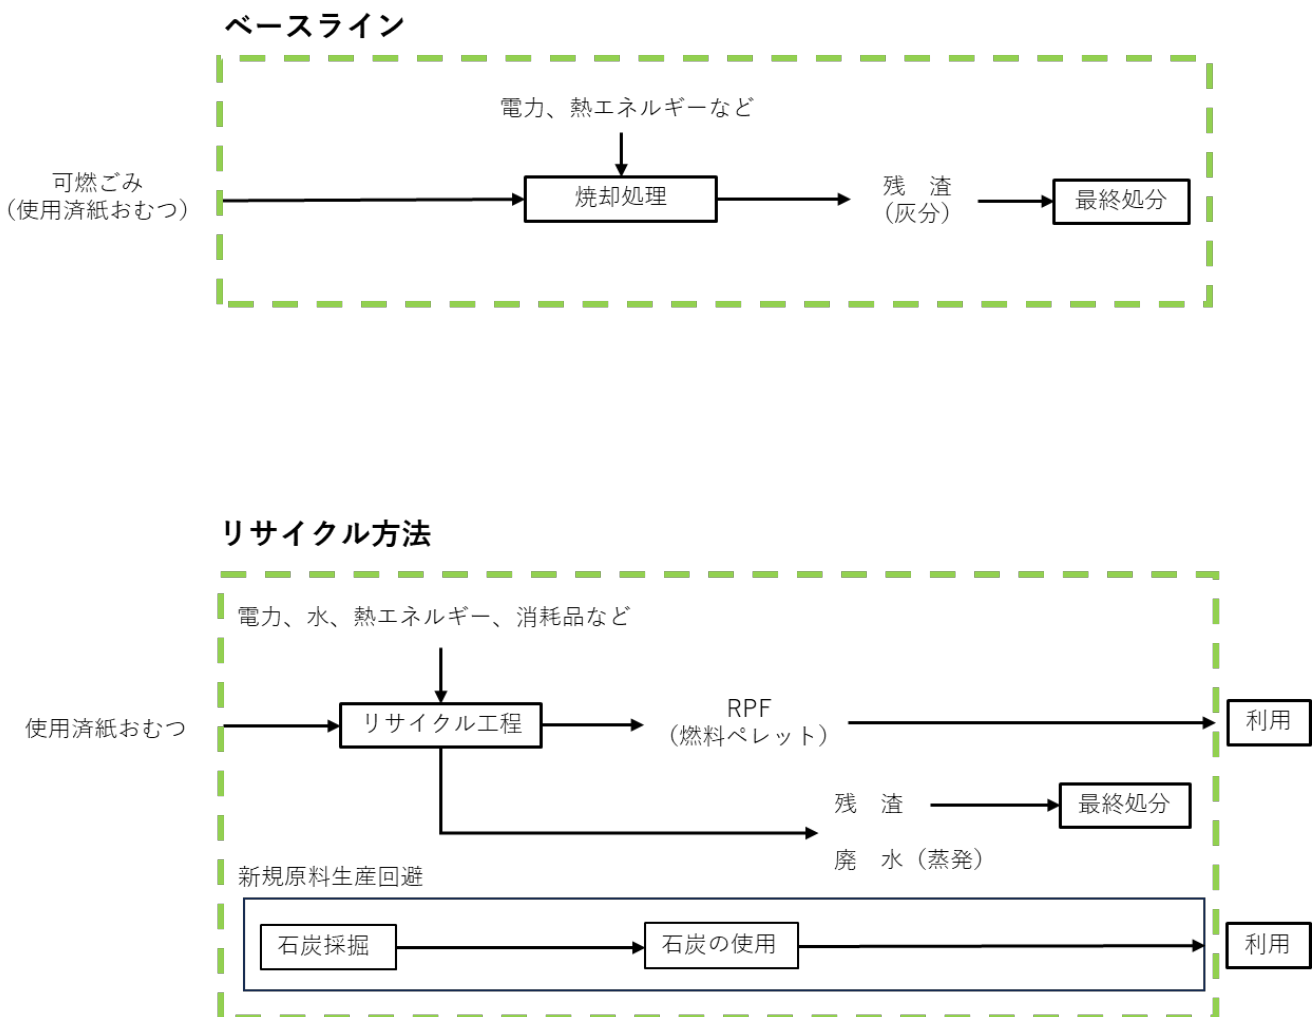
ベースライン

電力、熱エネルギーなど

可燃ごみ
（使用済紙おむつ）

焼却処理

残　渣
（灰分）

最終処分

リサイクル方法

電力、水、熱エネルギー、消耗品など

使用済紙おむつ

リサイクル工程

RPF
（燃料ペレット）

利用

残　渣

最終処分

廃　水（蒸発）

新規原料生産回避

石炭採掘

石炭の使用

利用